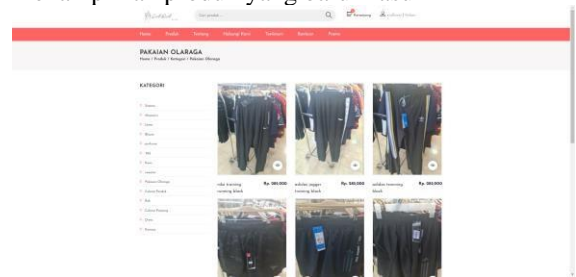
Cari produk... Keranjang

Home Produk Tentang Hubungi Kami Testimoni Bantuan Promo

PAKAIAN OLARAGA

Home / Produk / Kategori / Pakaian Olaraga

KATEGORI

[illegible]

nike training running black Rp. 380.000

adidas jogger training black Rp. 440.000

adidas training black Rp. 380.000